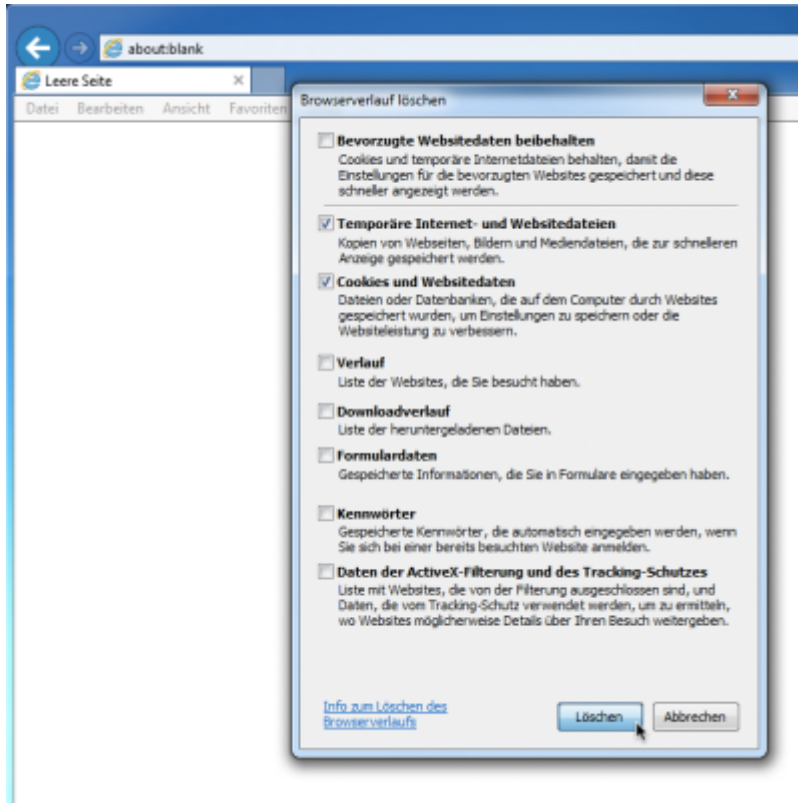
about:blank

Leere Seite ×

Datei Bearbeiten Ansicht Favoriten

Browserverlauf löschen

Bevorzugte Websitedaten beibehalten
Cookies und temporäre Internetdateien behalten, damit die Einstellungen für die bevorzugten Websites gespeichert und diese schneller angezeigt werden.

Temporäre Internet- und Websitedateien
Kopien von Webseiten, Bildern und Mediendateien, die zur schnelleren Anzeige gespeichert werden.

Cookies und Websitedaten
Dateien oder Datenbanken, die auf dem Computer durch Websites gespeichert wurden, um Einstellungen zu speichern oder die Websiteleistung zu verbessern.

Verlauf
Liste der Websites, die Sie besucht haben.

Downloadverlauf
Liste der heruntergeladenen Dateien.

Formulardaten
Gespeicherte Informationen, die Sie in Formulare eingegeben haben.

Kennwörter
Gespeicherte Kennwörter, die automatisch eingegeben werden, wenn Sie sich bei einer bereits besuchten Website anmelden.

Daten der ActiveX-Filterung und des Tracking-Schutzes
Liste mit Websites, die von der Filterung ausgeschlossen sind, und Daten, die vom Tracking-Schutz verwendet werden, um zu ermitteln, wo Websites möglicherweise Details über Ihren Besuch weitergeben.

Info zum Löschen des Browserverlaufs

Löschen Abbrechen